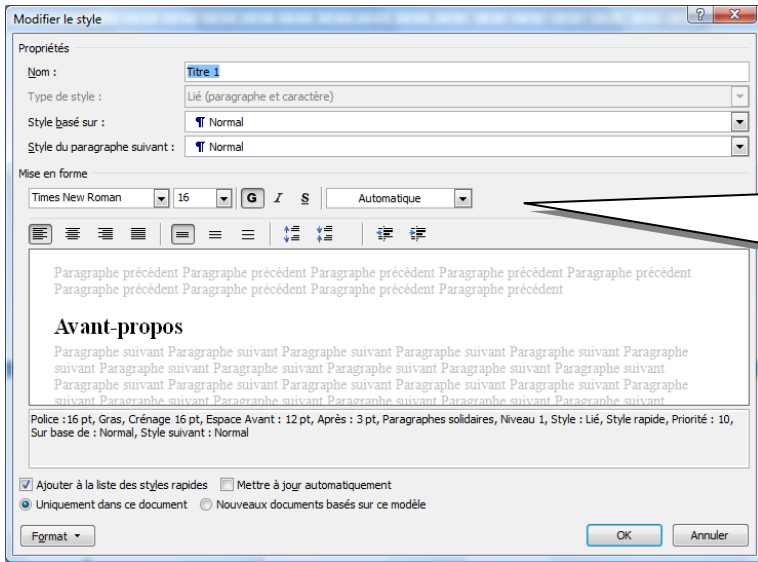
Modifier le style

Propriétés

Nom : Titre 1

Type de style : Lié (paragraphe et caractère)

Style basé sur : ¶ Normal

Style du paragraphe suivant : ¶ Normal

Mise en forme

Times New Roman 16 G I S Automatique

Paragraphe précédent Paragraphe précédent Paragraphe précédent Paragraphe précédent Paragraphe précédent Paragraphe précédent Paragraphe précédent Paragraphe précédent Paragraphe précédent

Avant-propos

Paragraphe suivant Paragraphe suivant Paragraphe suivant Paragraphe suivant Paragraphe suivant Paragraphe suivant Paragraphe suivant Paragraphe suivant Paragraphe suivant Paragraphe suivant Paragraphe suivant Paragraphe suivant Paragraphe suivant Paragraphe suivant Paragraphe suivant Paragraphe suivant Paragraphe suivant Paragraphe suivant Paragraphe suivant Paragraphe suivant Paragraphe suivant Paragraphe suivant Paragraphe suivant Paragraphe suivant

Police : 16 pt, Gras, Crénage 16 pt, Espace Avant : 12 pt, Après : 3 pt, Paragraphes solidaires, Niveau 1, Style : Lié, Style rapide, Priorité : 10, Sur base de : Normal, Style suivant : Normal

Ajouter à la liste des styles rapides
Mettre à jour automatiquement
Uniquement dans ce document
Nouveaux documents basés sur ce modèle

Format ▾ OK Annuler